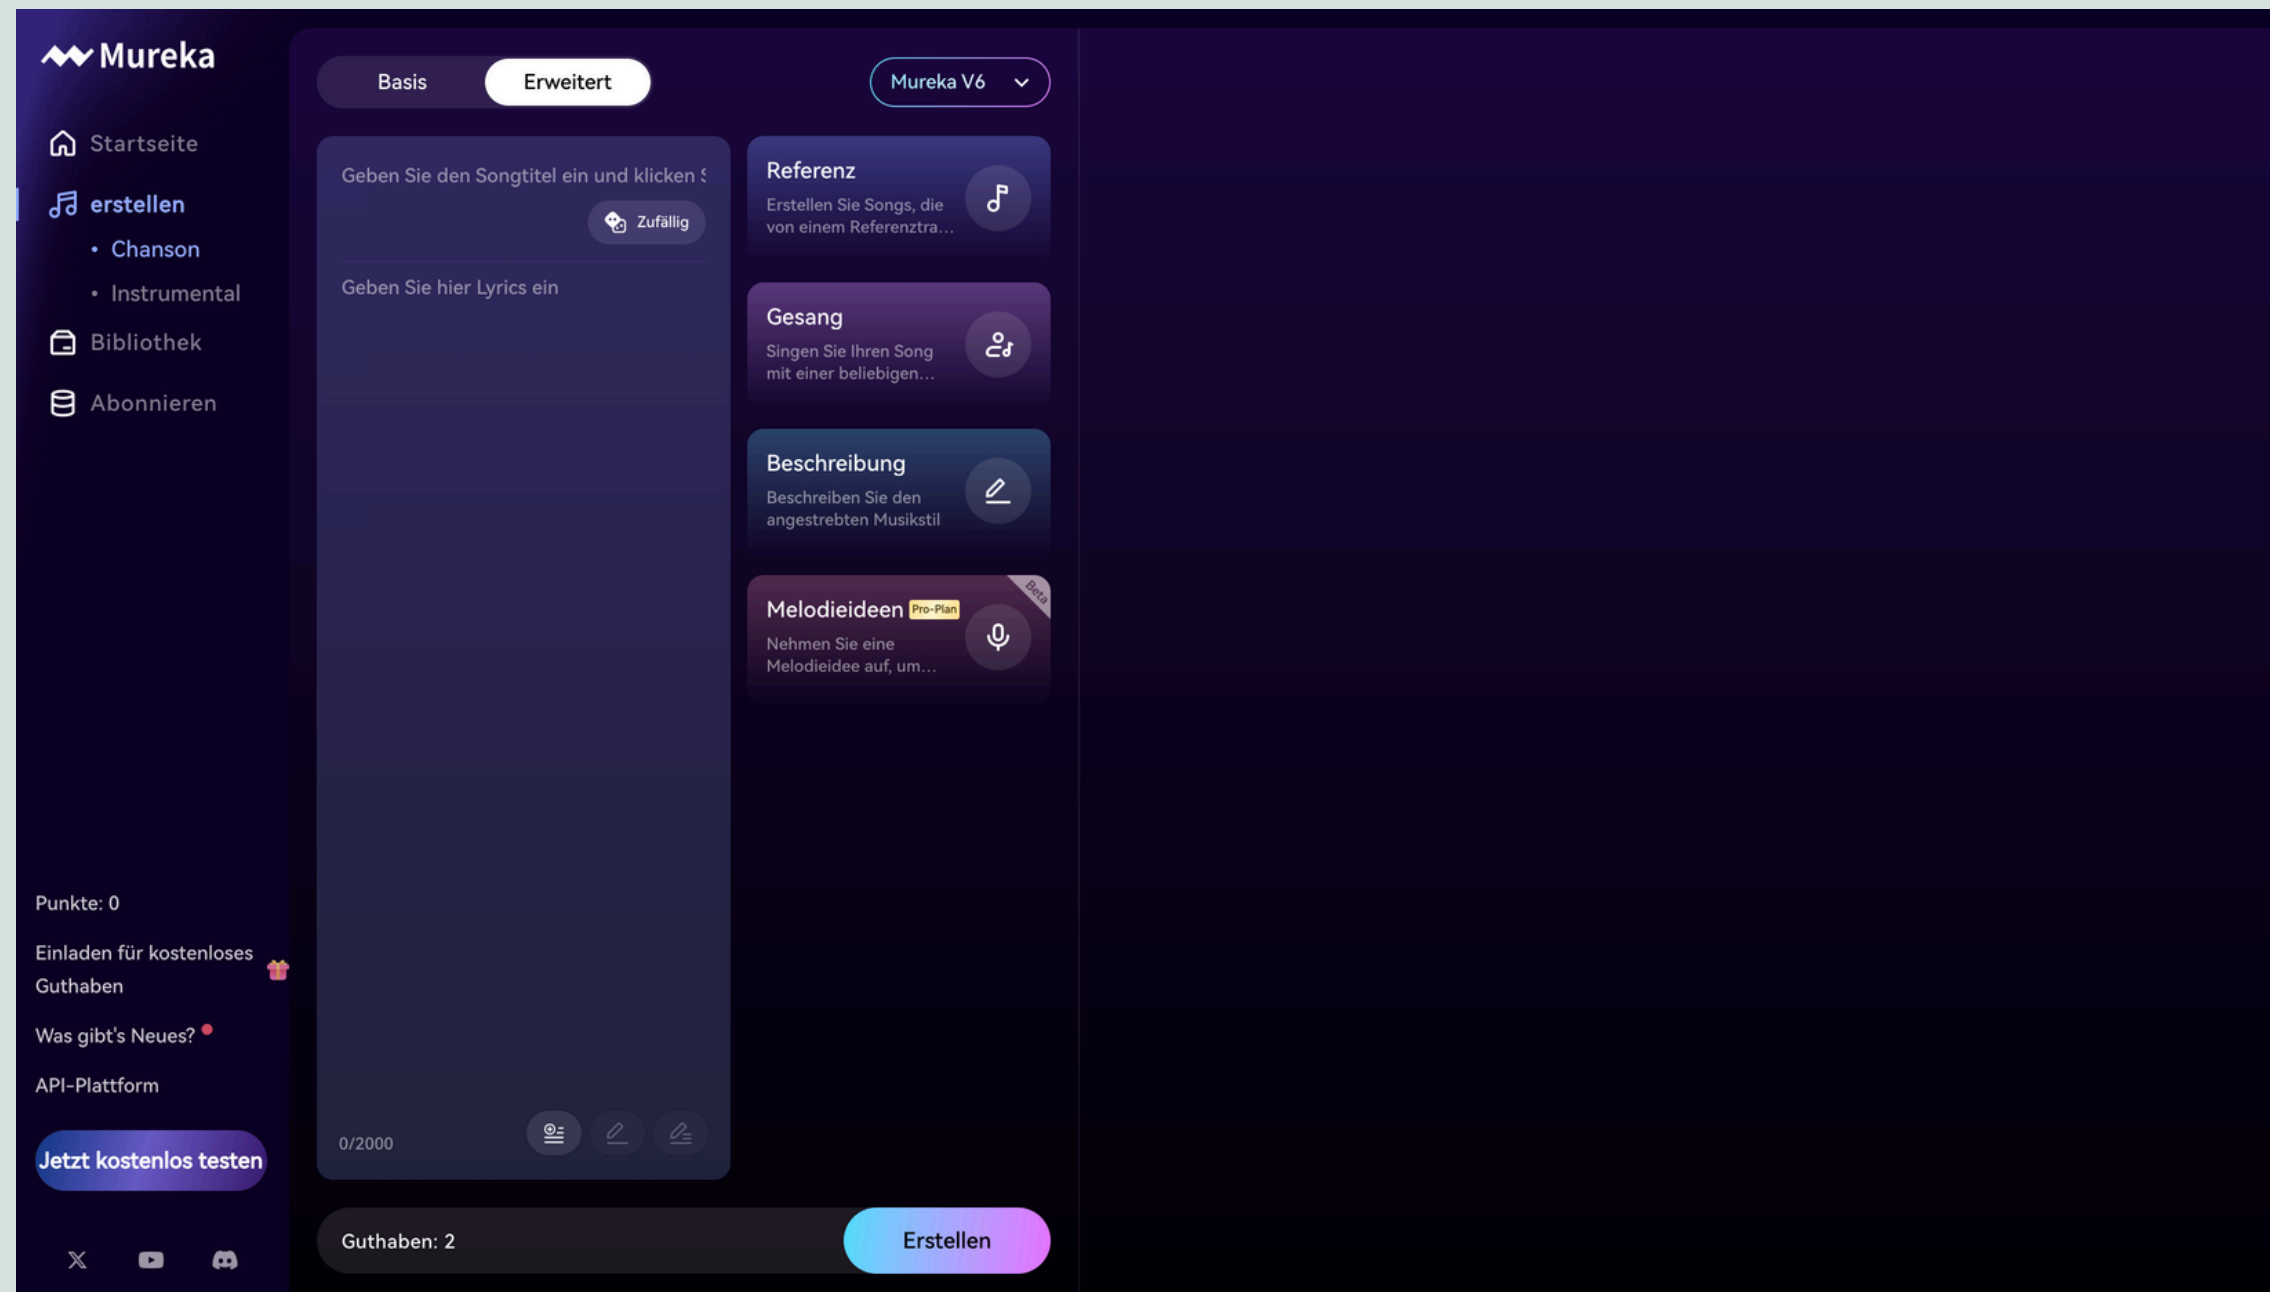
Mureka

Startseite

erstellen

• Chanson

• Instrumental

Bibliothek

Abonnieren

Punkte: 0

Einladen für kostenloses Guthaben

Was gibt's Neues?

API-Plattform

Jetzt kostenlos testen

Basis

Erweitert

Mureka V6

Geben Sie den Songtitel ein und klicken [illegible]

Zufällig

Geben Sie hier Lyrics ein

0/2000

Referenz

Erstellen Sie Songs, die von einem Referenztra...

Gesang

Singen Sie Ihren Song mit einer beliebigen...

Beschreibung

Beschreiben Sie den angestrebten Musikstil

Melodieideen Pro-Plan

Beta

Nehmen Sie eine Melodieidee auf, um...

Guthaben: 2

Erstellen